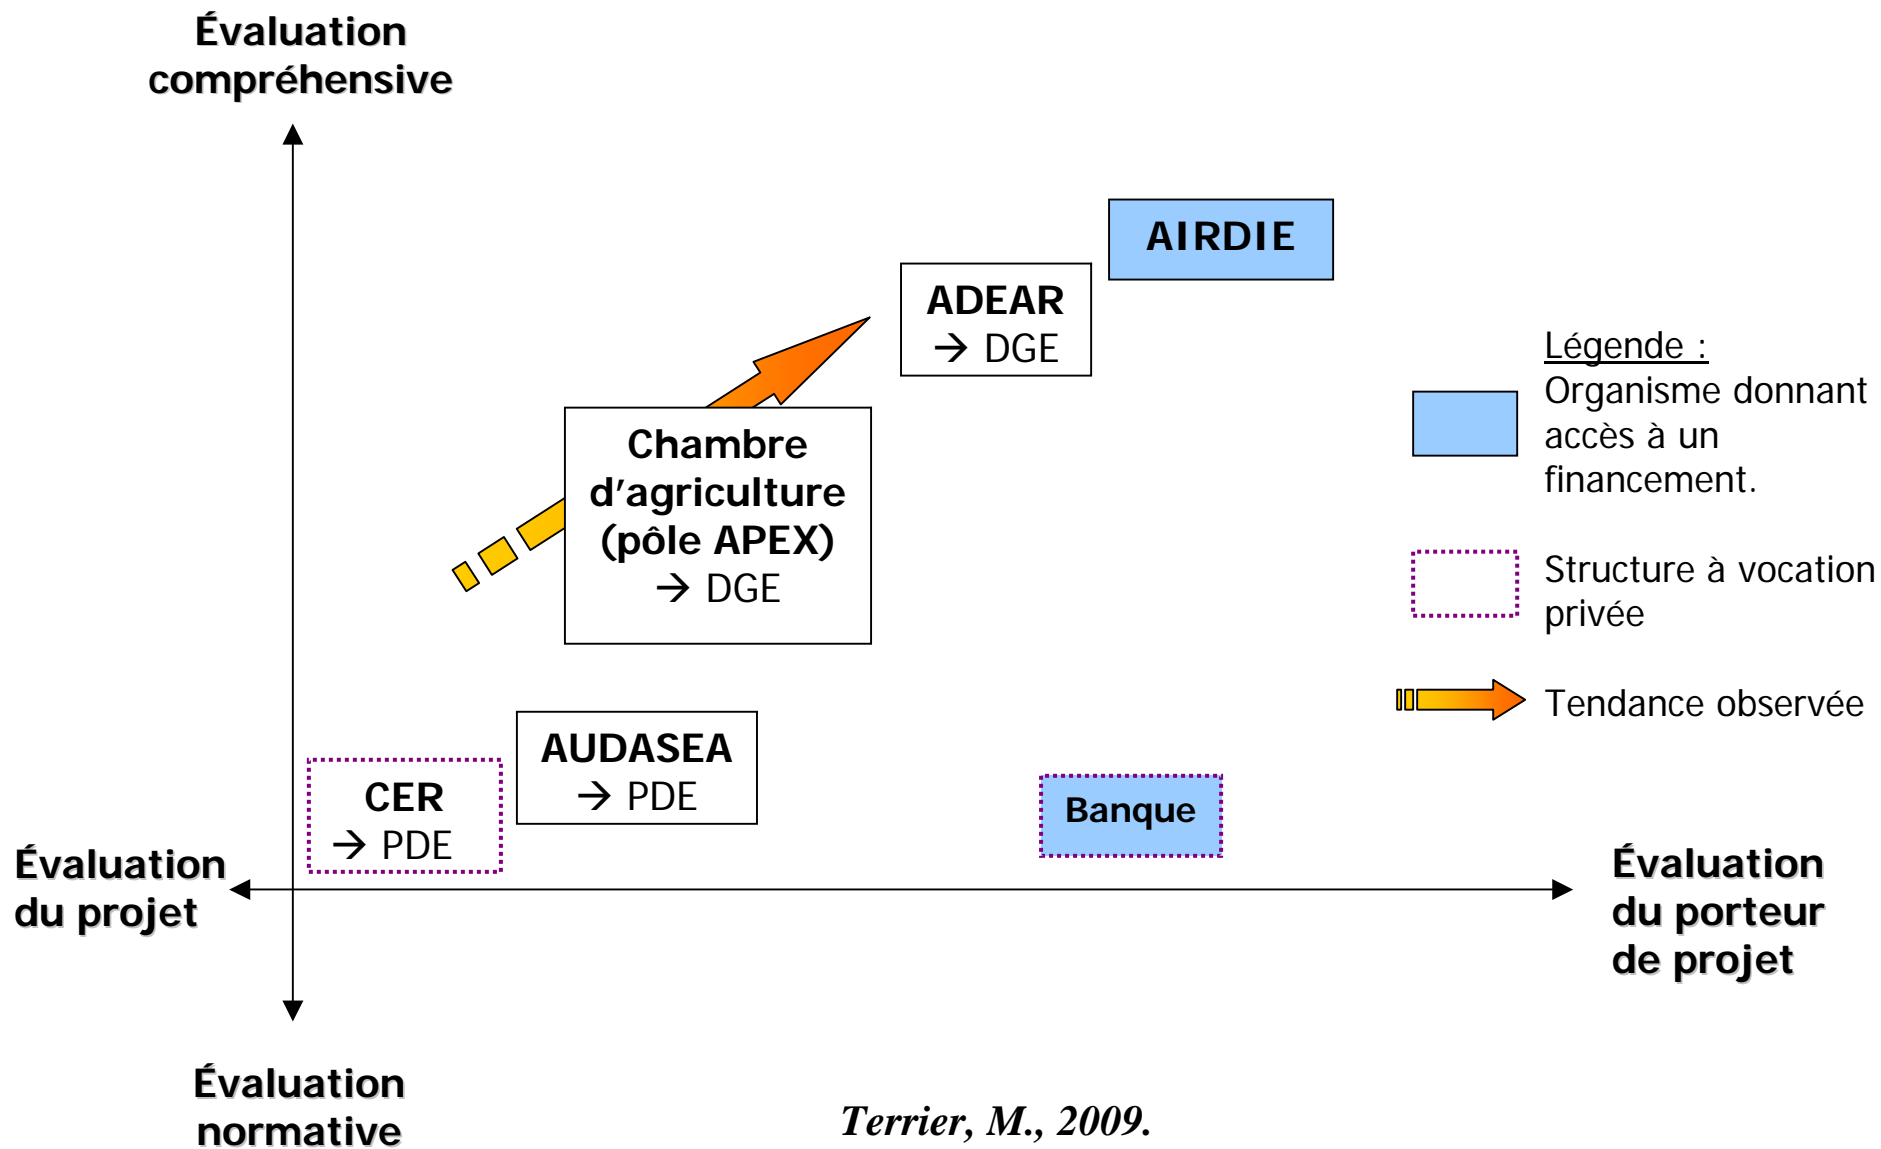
Évaluation compréhensive

AIRDIE

ADEAR
→ DGE

Légende :
Organisme donnant accès à un financement.

Chambre d'agriculture (pôle APEX)
→ DGE

Structure à vocation privée

Tendance observée

AUDASEA
→ PDE

CER
→ PDE

Banque

Évaluation du projet

Évaluation du porteur de projet

Évaluation normative

Terrier, M., 2009.